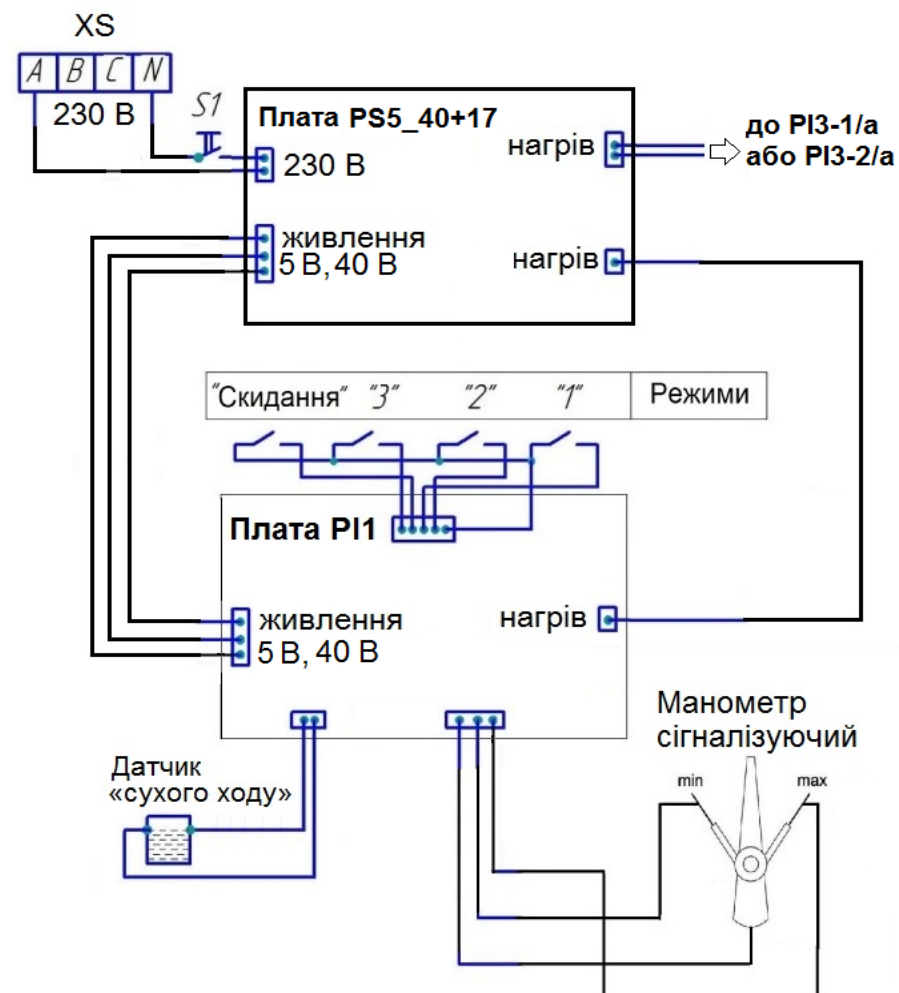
XS

| A | B | C | N |
|---|---|---|---|

230 В

S1

Плата PS5_40+17

230 В

нагрів

до PI3-1/а
або PI3-2/а

живлення
5 В, 40 В

нагрів

| "Скидання" | "3" | "2" | "1" | Режими |
|---|---|---|---|---|

Плата PI1

живлення
5 В, 40 В

нагрів

Манометр
сігналізуючий

min

max

Датчик
«сухого ходу»